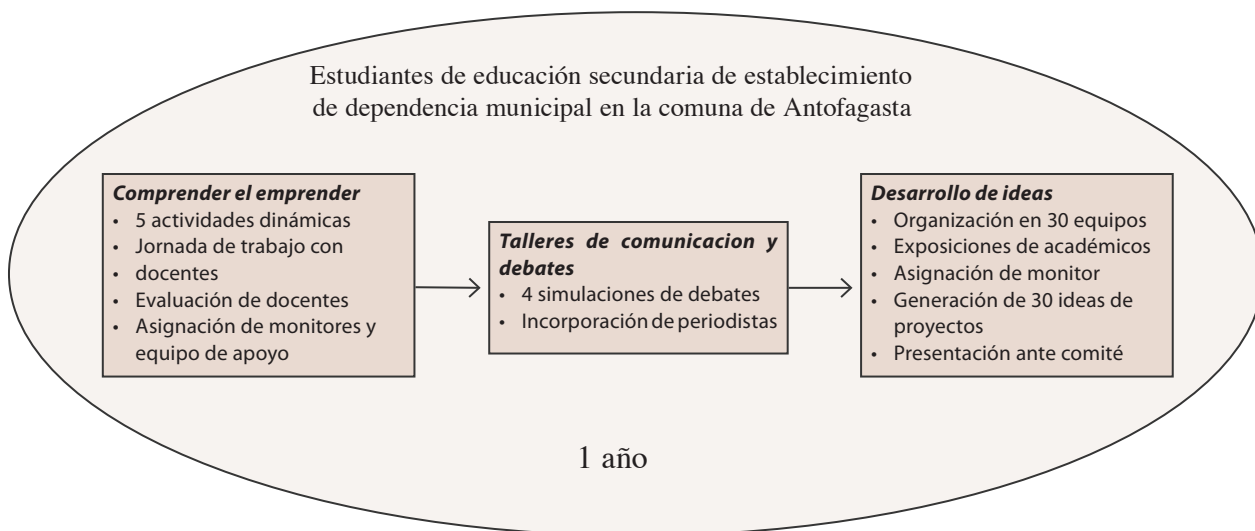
Estudiantes de educación secundaria de establecimiento de dependencia municipal en la comuna de Antofagasta

**Comprender el emprender**
- 5 actividades dinámicas
- Jornada de trabajo con
- docentes
- Evaluación de docentes
- Asignación de monitores y equipo de apoyo

**Talleres de comunicacion y debates**
- 4 simulaciones de debates
- Incorporación de periodistas

**Desarrollo de ideas**
- Organización en 30 equipos
- Exposiciones de académicos
- Asignación de monitor
- Generación de 30 ideas de proyectos
- Presentación ante comité

1 año